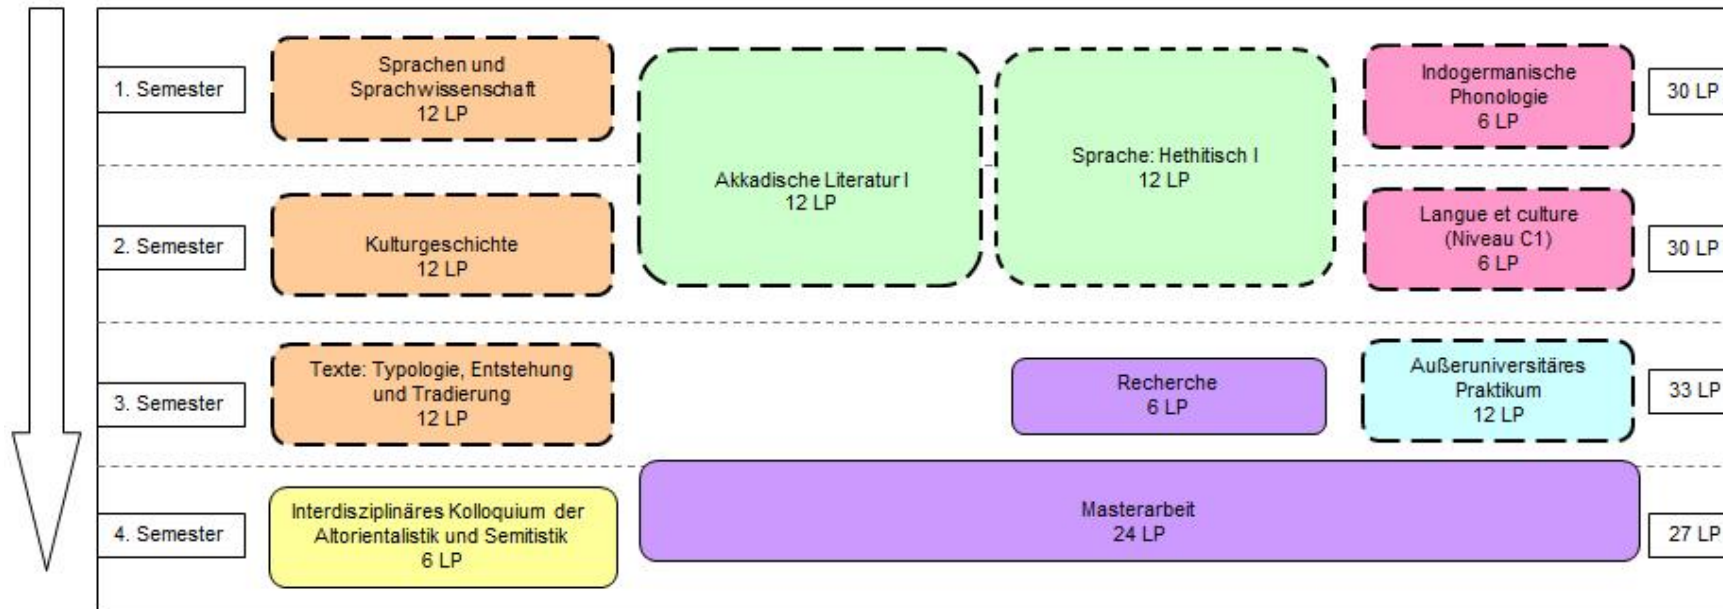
1. Semester

Sprachen und Sprachwissenschaft
12 LP

Akkadische Literatur I
12 LP

Sprache: Hethitisch I
12 LP

Indogermanische Phonologie
6 LP

30 LP

2. Semester

Kulturgeschichte
12 LP

Langue et culture (Niveau C1)
6 LP

30 LP

3. Semester

Texte: Typologie, Entstehung und Tradierung
12 LP

Recherche
6 LP

Außeruniversitäres Praktikum
12 LP

33 LP

4. Semester

Interdisziplinäres Kolloquium der Altorientalistik und Semitistik
6 LP

Masterarbeit
24 LP

27 LP